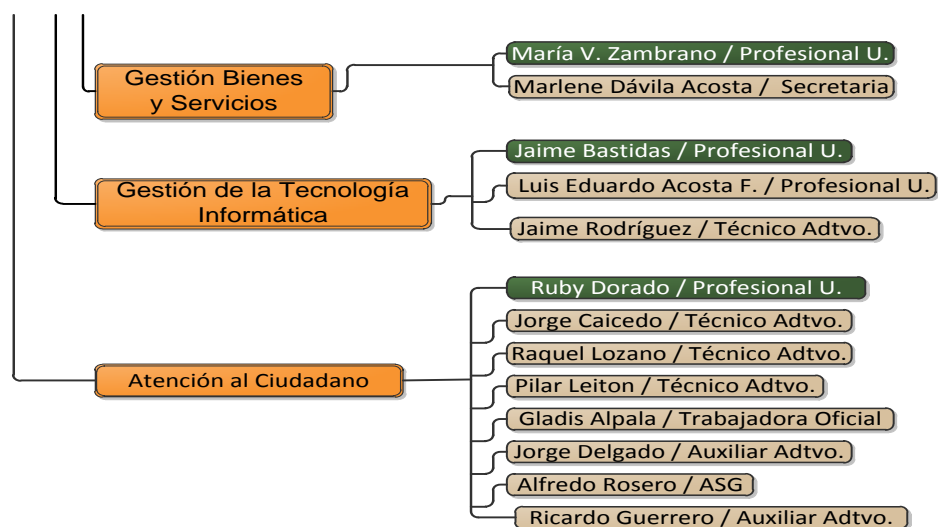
Gestión Bienes y Servicios

María V. Zambrano / Profesional U.

Marlene Dávila Acosta / Secretaria

Gestión de la Tecnología Informática

Jaime Bastidas / Profesional U.

Luis Eduardo Acosta F. / Profesional U.

Jaime Rodríguez / Técnico Adtvo.

Atención al Ciudadano

Ruby Dorado / Profesional U.

Jorge Caicedo / Técnico Adtvo.

Raquel Lozano / Técnico Adtvo.

Pilar Leiton / Técnico Adtvo.

Gladis Alpala / Trabajadora Oficial

Jorge Delgado / Auxiliar Adtvo.

Alfredo Rosero / ASG

Ricardo Guerrero / Auxiliar Adtvo.